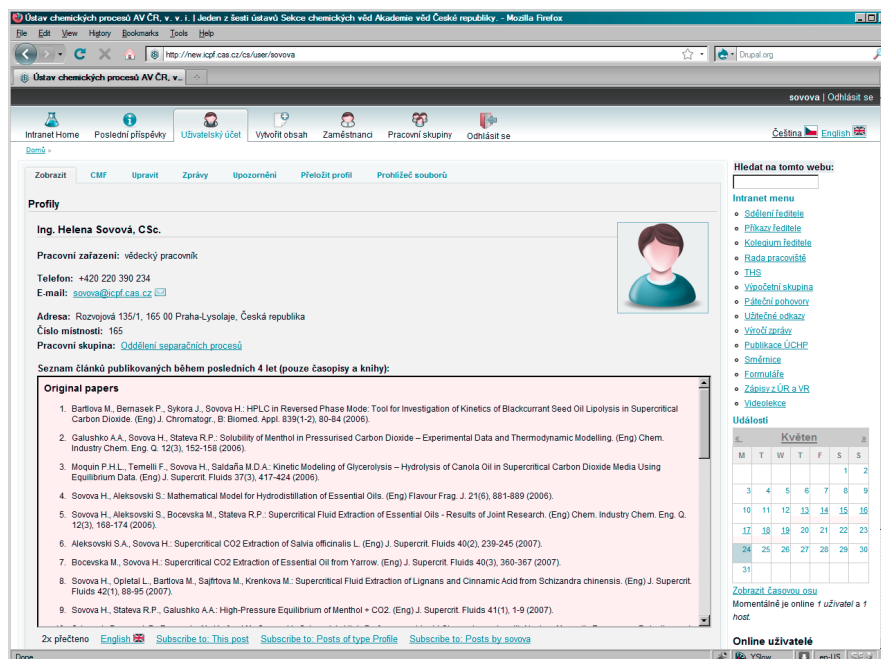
Ústav chemických procesů AV ČR, v. v. i. | Jeden z šesti ústavů Sekce chemických věd Akademie věd České republiky. - Mozilla Firefox

File Edit View History Bookmarks Tools Help

http://new.icpf.cas.cz/cs/user/sovova

Drupal.org

Ústav chemických procesů AV ČR, v...

sovova | Odhlásit se

Intranet Home | Poslední příspěvky | Uživatelský účet | Vytvořit obsah | Zaměstnanci | Pracovní skupiny | Odhlásit se

Čeština English

Domů »

Zobrazit | CMF | Upravit | Zprávy | Upozornění | Přeložit profil | Prohlížeč souborů

Profily

Ing. Helena Sovová, CSc.

Pracovní zařazení: vědecký pracovník

Telefon: +420 220 390 234
E-mail: sovova@icpf.cas.cz

Adresa: Rozvojová 135/1, 165 00 Praha-Lysolaje, Česká republika
Číslo místnosti: 165
Pracovní skupina: Oddělení separačních procesů

Seznam článků publikovaných během posledních 4 let (pouze časopisy a knihy):

Original papers

1. Bartlova M., Bernasek P., Sykora J., Sovova H.: HPLC in Reversed Phase Mode: Tool for Investigation of Kinetics of Blackcurrant Seed Oil Lipolysis in Supercritical Carbon Dioxide. (Eng) J. Chromatogr., B: Biomed. Appl. 839(1-2), 80-84 (2006).

2. Galushko A.A., Sovova H., Stateva R.P.: Solubility of Menthol in Pressurised Carbon Dioxide – Experimental Data and Thermodynamic Modelling. (Eng) Chem. Industry Chem. Eng. Q. 12(3), 152-158 (2006).

3. Moquin P.H.L., Temelli F., Sovova H., Saldaña M.D.A.: Kinetic Modeling of Glycerolysis – Hydrolysis of Canola Oil in Supercritical Carbon Dioxide Media Using Equilibrium Data. (Eng) J. Supercrit. Fluids 37(3), 417-424 (2006).

4. Sovova H., Aleksovski S.: Mathematical Model for Hydrodistillation of Essential Oils. (Eng) Flavour Frag. J. 21(6), 881-889 (2006).

5. Sovova H., Aleksovski S., Bocevska M., Stateva R.P.: Supercritical Fluid Extraction of Essential Oils - Results of Joint Research. (Eng) Chem. Industry Chem. Eng. Q. 12(3), 168-174 (2006).

6. Aleksovski S.A., Sovova H.: Supercritical CO2 Extraction of Salvia officinalis L. (Eng) J. Supercrit. Fluids 40(2), 239-245 (2007).

7. Bocevska M., Sovova H.: Supercritical CO2 Extraction of Essential Oil from Yarrow. (Eng) J. Supercrit. Fluids 40(3), 360-367 (2007).

8. Sovova H., Opletal L., Bartlova M., Sajfrtova M., Krenkova M.: Supercritical Fluid Extraction of Lignans and Cinnamic Acid from Schizandra chinensis. (Eng) J. Supercrit. Fluids 42(1), 88-95 (2007).

9. Sovova H., Stateva R.P., Galushko A.A.: High-Pressure Equilibrium of Menthol + CO2. (Eng) J. Supercrit. Fluids 41(1), 1-9 (2007).

2x přečteno English Subscribe to: This post Subscribe to: Posts of type Profile Subscribe to: Posts by sovova

Hledat na tomto webu:

Intranet menu
Sdělení ředitele
Příkazy ředitele
Kolegium ředitele
Rada pracoviště
THS
Výpočetní skupina
Páteční pohovory
Užitečné odkazy
Výroční zprávy
Publikace ÚCHP
Směrnice
Formuláře
Zápisy z ÚR a VR
Videolekce

Události

| « | | | Květen | | | » |
|---|---|---|---|---|---|---|
| M | T | W | T | F | S | S |
| | | | | | 1 | 2 |
| 3 | 4 | 5 | 6 | 7 | 8 | 9 |
| 10 | 11 | 12 | 13 | 14 | 15 | 16 |
| 17 | 18 | 19 | 20 | 21 | 22 | 23 |
| 24 | 25 | 26 | 27 | 28 | 29 | 30 |
| 31 | | | | | | |

Zobrazit časovou osu
Momentálně je online 1 uživatel a 1 host.

Online uživatelé

Done
YSlow
en-US